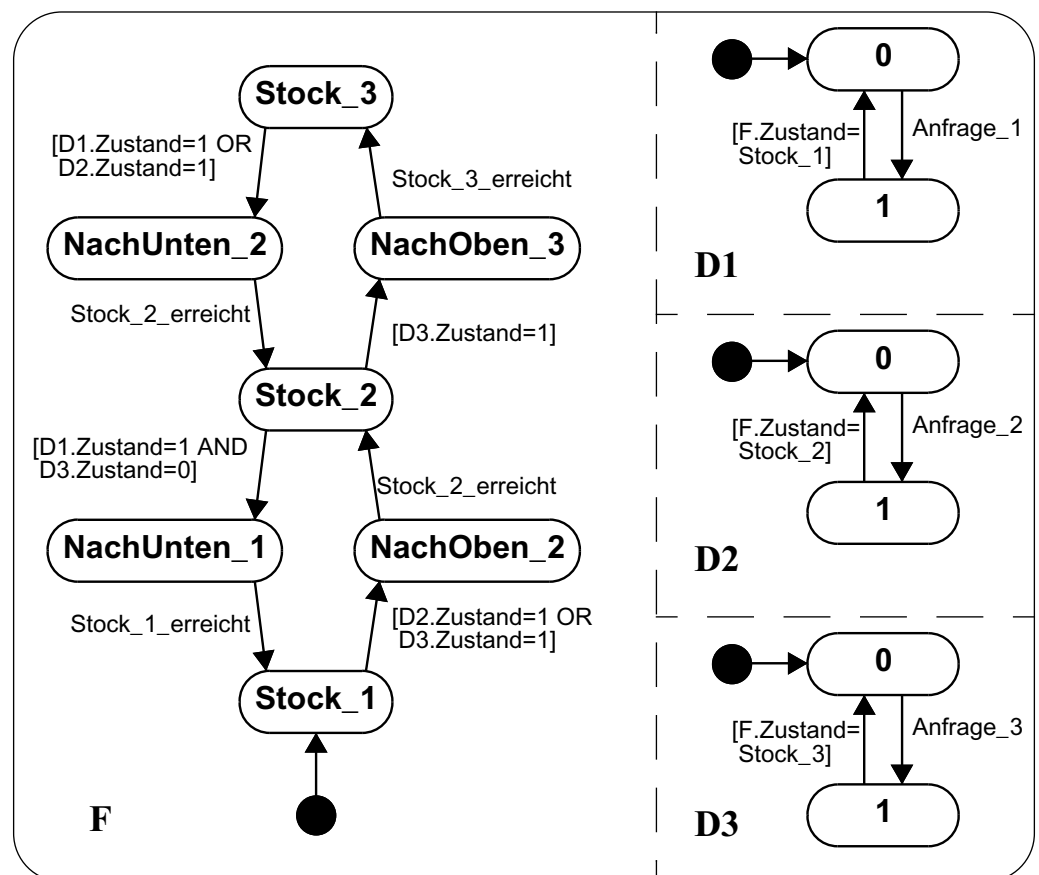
Stock_3

[D1.Zustand=1 OR D2.Zustand=1]

Stock_3_erreicht

NachUnten_2

NachOben_3

Stock_2_erreicht

[D3.Zustand=1]

Stock_2

[D1.Zustand=1 AND D3.Zustand=0]

Stock_2_erreicht

NachUnten_1

NachOben_2

Stock_1_erreicht

[D2.Zustand=1 OR D3.Zustand=1]

Stock_1

F

0

[F.Zustand= Stock_1]

Anfrage_1

1

D1

0

[F.Zustand= Stock_2]

Anfrage_2

1

D2

0

[F.Zustand= Stock_3]

Anfrage_3

1

D3